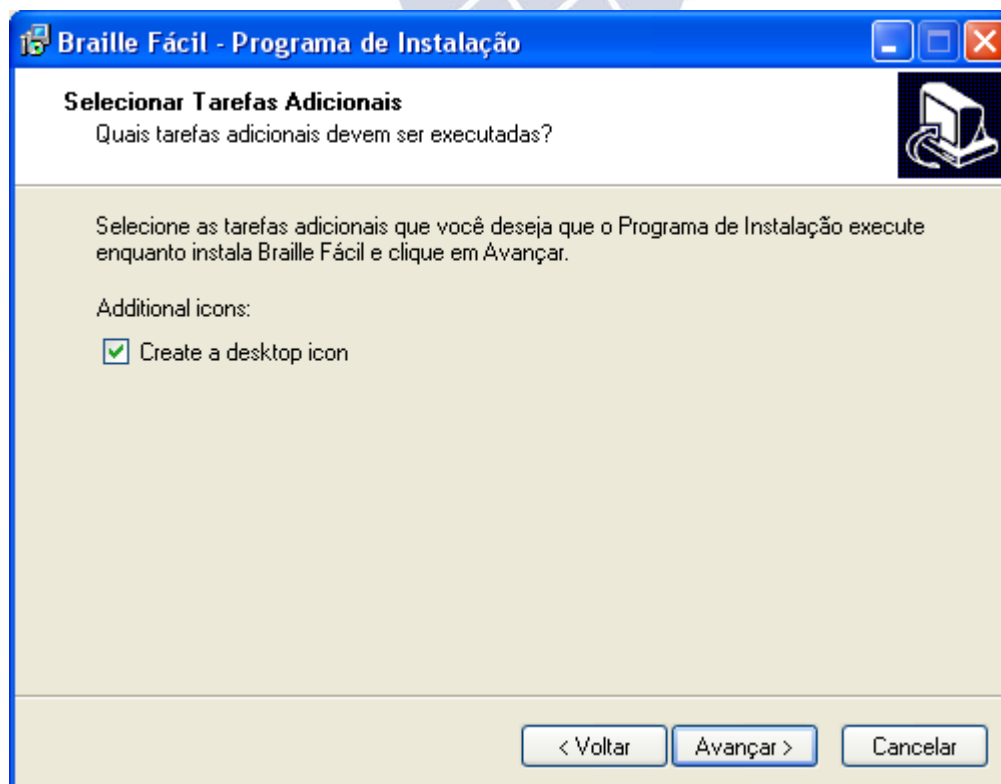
Braille Fácil - Programa de Instalação

Selecionar Tarefas Adicionais
Quais tarefas adicionais devem ser executadas?

Selecione as tarefas adicionais que você deseja que o Programa de Instalação execute enquanto instala Braille Fácil e clique em Avançar.

Additional icons:

Create a desktop icon

< Voltar Avançar > Cancelar